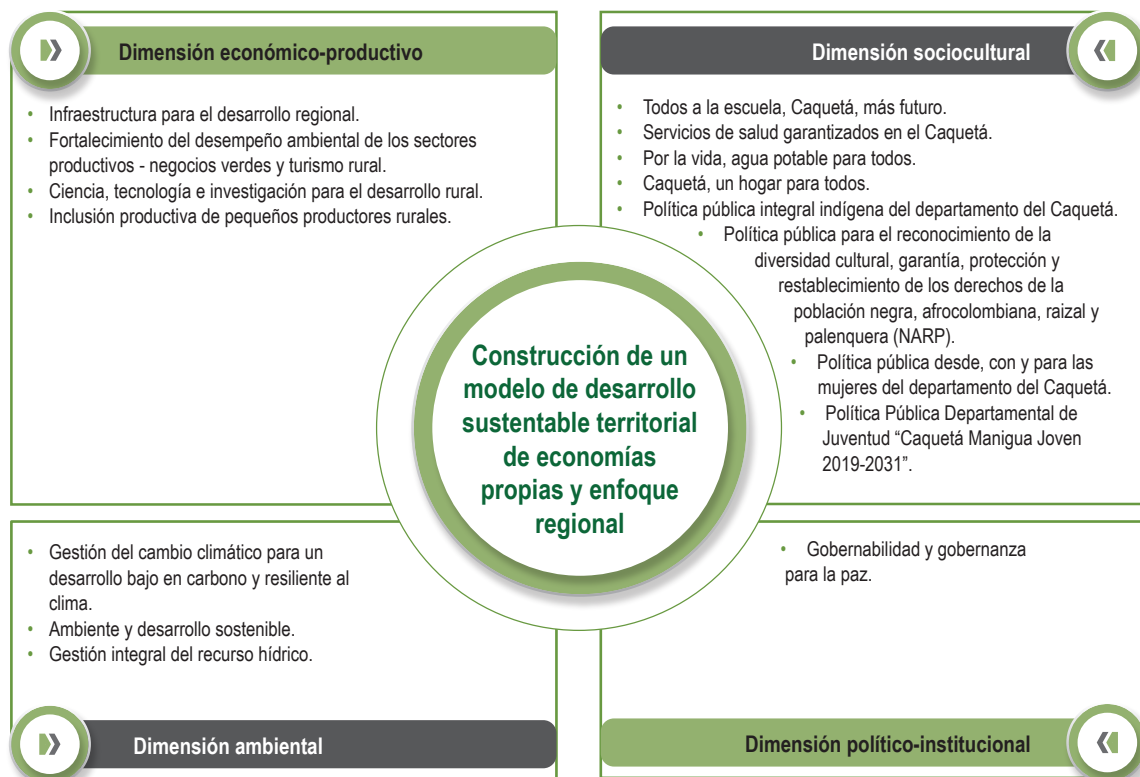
Dimensión económico-productivo

- Infraestructura para el desarrollo regional.
- Fortalecimiento del desempeño ambiental de los sectores productivos - negocios verdes y turismo rural.
- Ciencia, tecnología e investigación para el desarrollo rural.
- Inclusión productiva de pequeños productores rurales.

Dimensión sociocultural

- Todos a la escuela, Caquetá, más futuro.
- Servicios de salud garantizados en el Caquetá.
- Por la vida, agua potable para todos.
- Caquetá, un hogar para todos.
- Política pública integral indígena del departamento del Caquetá.
- Política pública para el reconocimiento de la diversidad cultural, garantía, protección y restablecimiento de los derechos de la población negra, afrocolombiana, raizal y palenquera (NARP).
- Política pública desde, con y para las mujeres del departamento del Caquetá.
- Política Pública Departamental de Juventud "Caquetá Manigua Joven 2019-2031".

Construcción de un modelo de desarrollo sustentable territorial de economías propias y enfoque regional

- Gestión del cambio climático para un desarrollo bajo en carbono y resiliente al clima.
- Ambiente y desarrollo sostenible.
- Gestión integral del recurso hídrico.

Dimensión ambiental

- Gobernabilidad y gobernanza para la paz.

Dimensión político-institucional